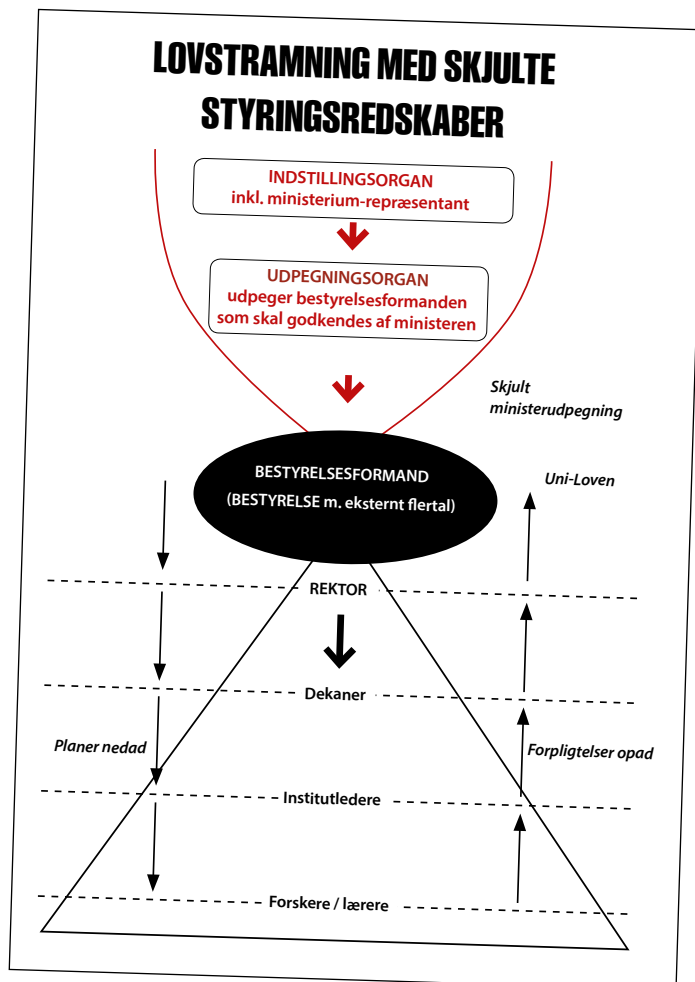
LOVSTRAMNING MED SKJULTE STYRINGSREDSKABER

INDSTILLINGSORGAN
inkl. ministerium-repræsentant

UDPEGNINGSORGAN
udpeger bestyrelsesformanden som skal godkendes af ministeren

Skjult ministerudpegning

BESTYRELSESFORMAND
(BESTYRELSE m. eksternt flertal)

Uni-Loven

REKTOR

Dekaner

Planer nedad

Forpligtelser opad

Institutledere

Forskere / lærere